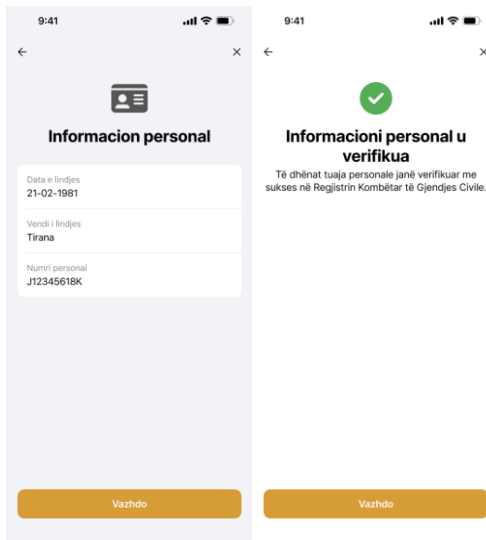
9:41

←

×

Informacion personal

Data e lindjes
21-02-1981

Vendi i lindjes
Tirana

Numri personal
J12345618K

Vazhdo

9:41

←

×

Informacioni personal u verifikua

Të dhënat tuaja personale janë verifikuar me sukses në Regjistrin Kombëtar të Gjendjes Civile.

Vazhdo